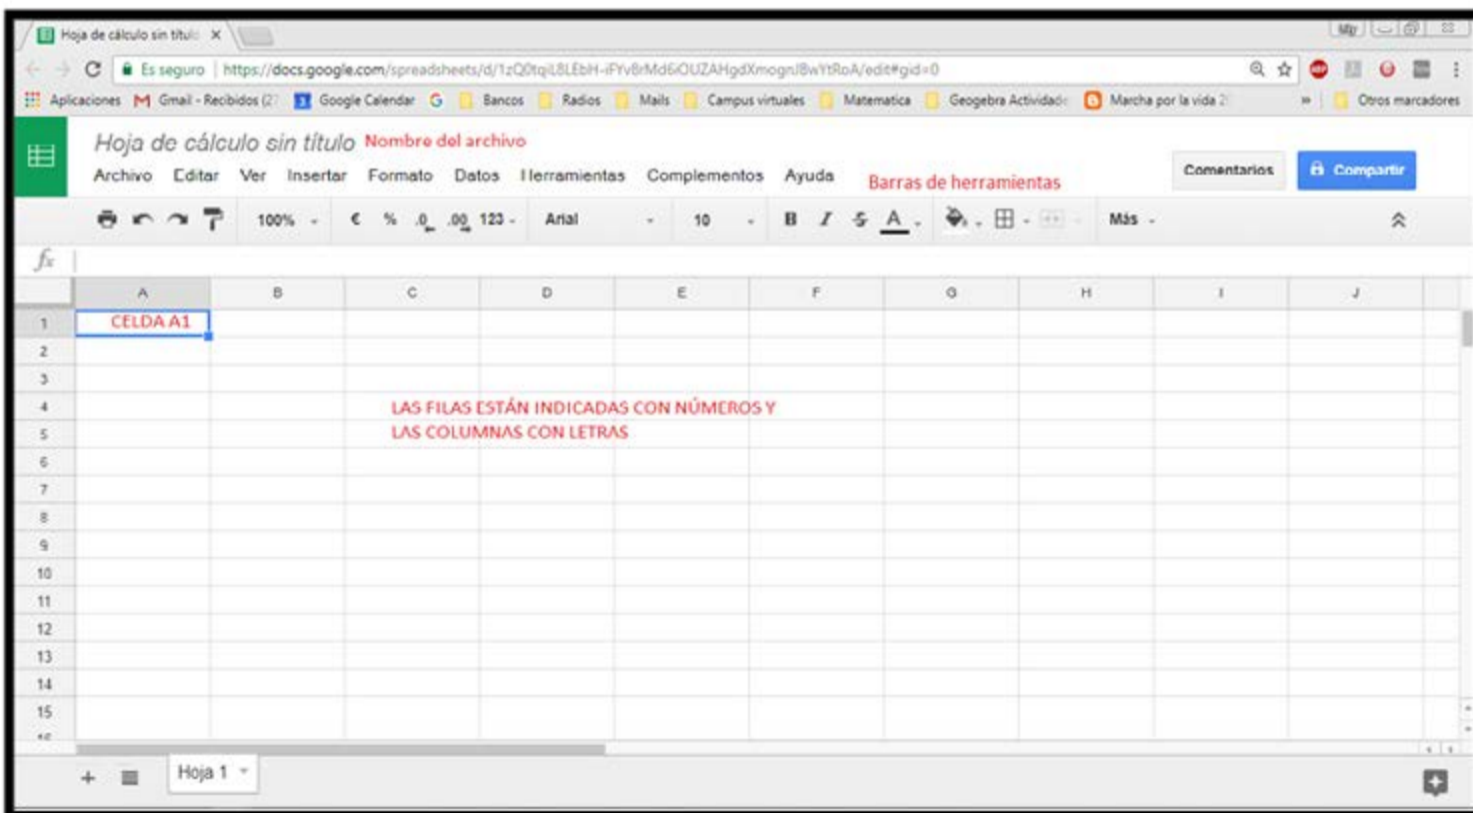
Hoja de cálculo sin títul ×

Es seguro | https://docs.google.com/spreadsheets/d/1zQ0tqiL8LEbH-iFYv8rMd6OUZAHgdXmognJ8wYtRoA/edit#gid=0

Aplicaciones Gmail - Recibidos (2 Google Calendar Bancos Radios Mails Campus virtuales Matematica Geogebra Actividad Marcha por la vida 2 » Otros marcadores

Hoja de cálculo sin título Nombre del archivo

Archivo Editar Ver Insertar Formato Datos Herramientas Complementos Ayuda Barras de herramientas

Comentarios Compartir

100% € % .0 .00 123 Arial 10 B I S A Más

$f_x$

| | A | B | C | D | E | F | G | H | I | J |
|---|---|---|---|---|---|---|---|---|---|---|
| 1 | CELDA A1 | | | | | | | | | |
| 2 | | | | | | | | | | |
| 3 | | | | | | | | | | |
| 4 | | | | | | | | | | |
| 5 | | | | | | | | | | |
| 6 | | | | | | | | | | |
| 7 | | | | | | | | | | |
| 8 | | | | | | | | | | |
| 9 | | | | | | | | | | |
| 10 | | | | | | | | | | |
| 11 | | | | | | | | | | |
| 12 | | | | | | | | | | |
| 13 | | | | | | | | | | |
| 14 | | | | | | | | | | |
| 15 | | | | | | | | | | |

LAS FILAS ESTÁN INDICADAS CON NÚMEROS Y LAS COLUMNAS CON LETRAS

+ Hoja 1